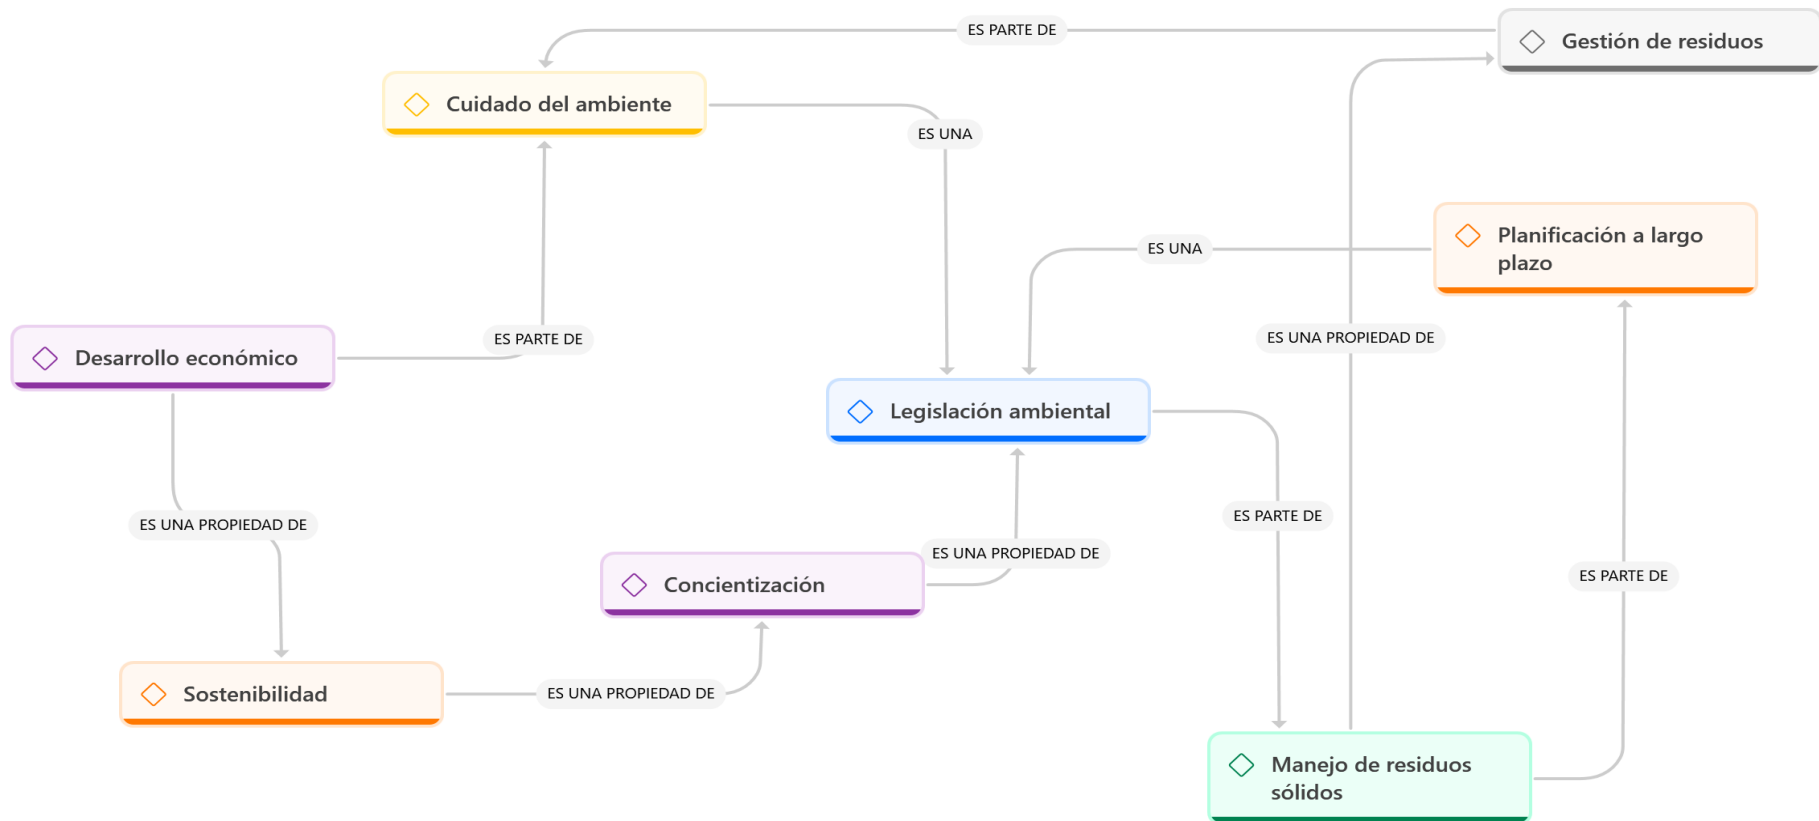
ES PARTE DE

Gestión de residuos

Cuidado del ambiente

ES UNA

ES UNA

Planificación a largo plazo

ES PARTE DE

Desarrollo económico

ES UNA PROPIEDAD DE

Legislación ambiental

ES UNA PROPIEDAD DE

ES PARTE DE

ES UNA PROPIEDAD DE

Concientización

ES PARTE DE

Sostenibilidad

ES UNA PROPIEDAD DE

Manejo de residuos sólidos